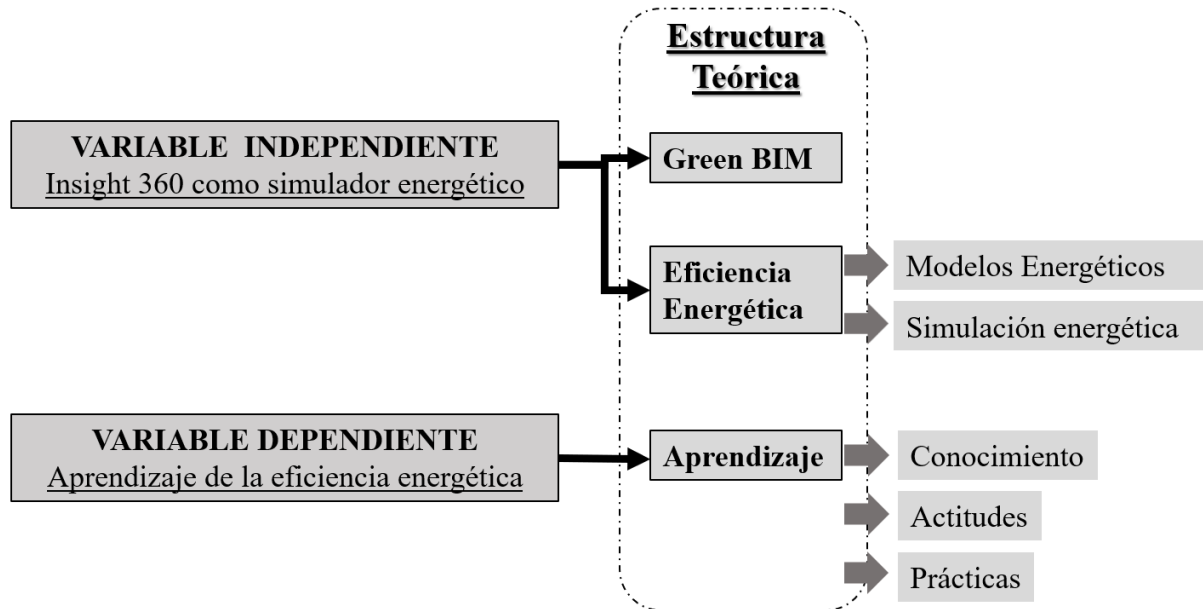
Estructura Teórica

VARIABLE INDEPENDIENTE
Insight 360 como simulador energético

Green BIM

Eficiencia Energética

Modelos Energéticos

Simulación energética

VARIABLE DEPENDIENTE
Aprendizaje de la eficiencia energética

Aprendizaje

Conocimiento

Actitudes

Prácticas